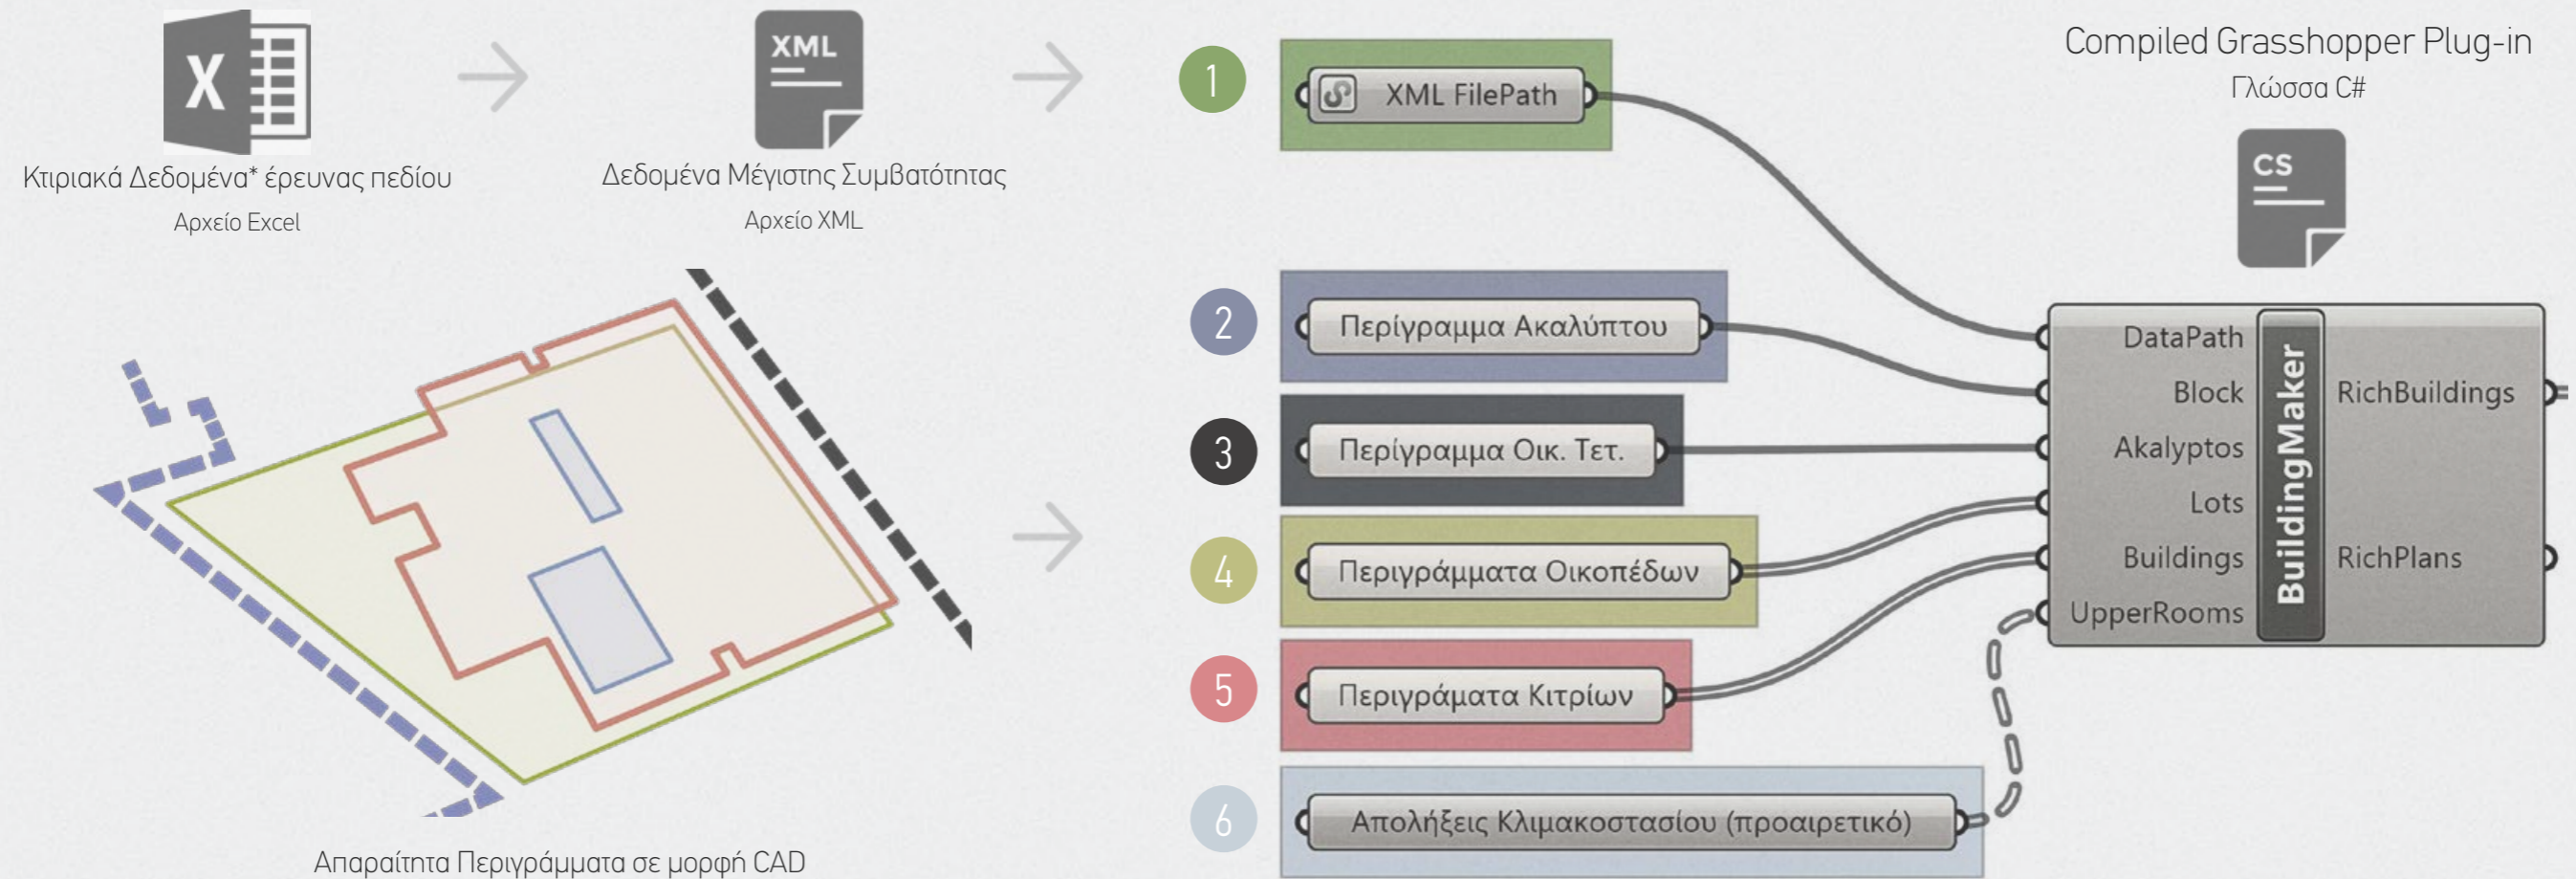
X

Κτιριακά Δεδομένα* έρευνας πεδίου
Αρχείο Excel

XML

Δεδομένα Μέγιστης Συμβατότητας
Αρχείο XML

1 XML FilePath

2 Περίγραμμα Ακαλύπτου

3 Περίγραμμα Οικ. Τετ.

4 Περιγράμματα Οικοπέδων

5 Περιγράματα Κτιρίων

6 Απολήξεις Κλιμακοστασίου (προαιρετικό)

Compiled Grasshopper Plug-in
Γλώσσα C#

CS

DataPath
Block
Akalyptos
Lots
Buildings
UpperRooms
BuildingMaker
RichBuildings
RichPlans

Απαραίτητα Περιγράμματα σε μορφή CAD